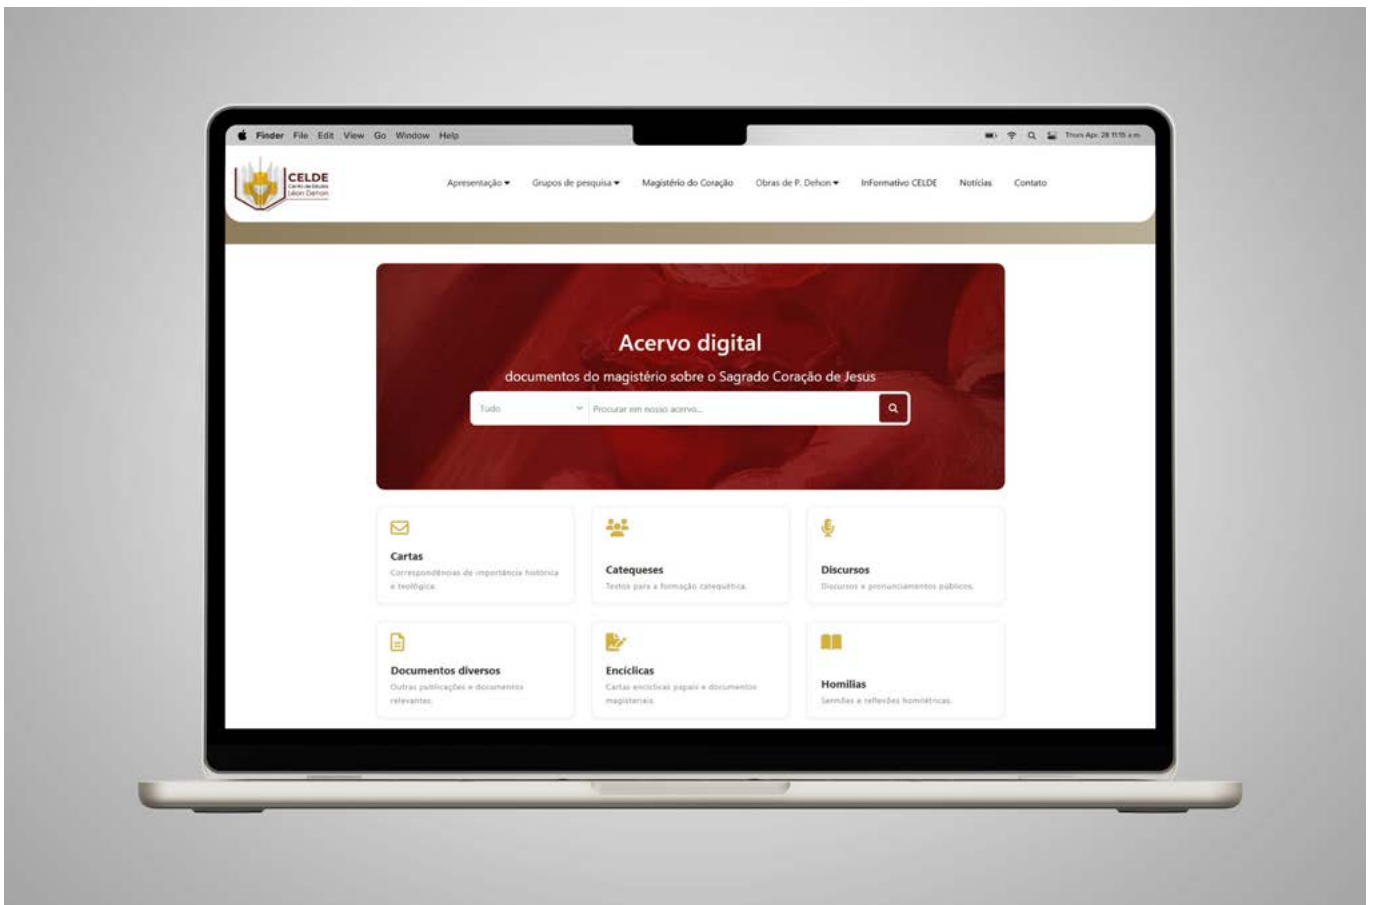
Finder File Edit View Go Window Help

Thurs Apr 28 11:15 a.m.

CELDE
Centro de Estudos Léon Dehon

Apresentação ▾ Grupos de pesquisa ▾ Magistério do Coração Obras de P. Dehon ▾ Informativo CELDE Notícias Contato

Acervo digital

documentos do magistério sobre o Sagrado Coração de Jesus

Tudo

Procurar em nosso acervo...

Cartas
Correspondências de importância histórica e teológica.

Catequeses
Textos para a formação catequética.

Discursos
Discursos e pronunciamentos públicos.

Documentos diversos
Outras publicações e documentos relevantes.

Encíclicas
Cartas encíclicas papais e documentos magisteriais.

Homilias
Sermões e reflexões homiléticas.